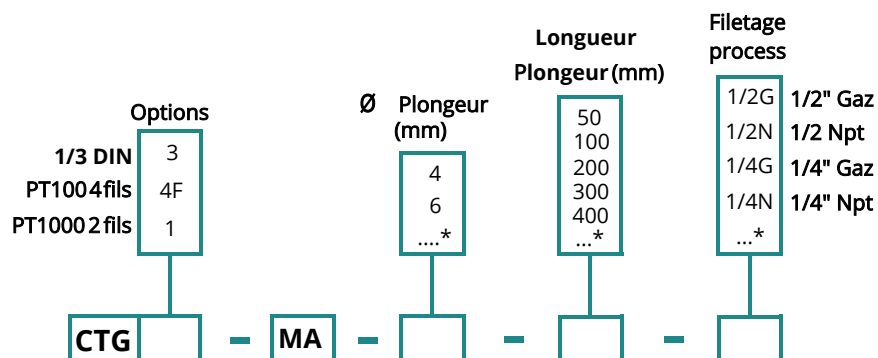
Options

1/3 DIN 3
PT100 4 fils 4F
PT1000 2 fils 1

Ø Plongeur (mm)

4
6
....*

Longueur Plongeur (mm)

50
100
200
300
400
...*

Filetage process

1/2G 1/2" Gaz
1/2N 1/2 Npt
1/4G 1/4" Gaz
1/4N 1/4" Npt
...*

CTG - MA - - -